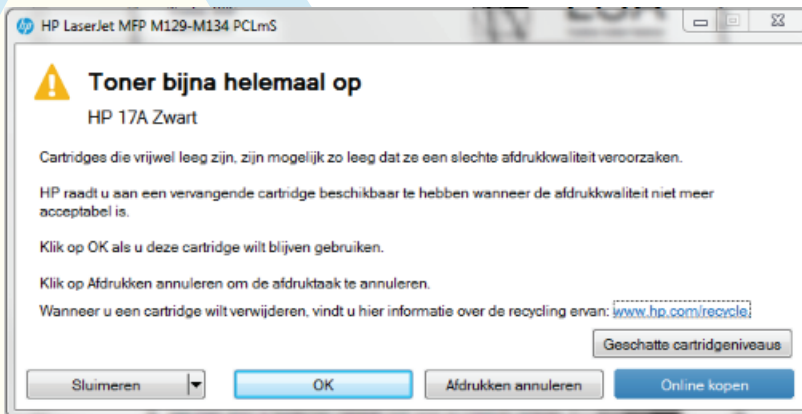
HP LaserJet MFP M129-M134 PCLmS

Toner bijna helemaal op

HP 17A Zwart

Cartridges die vrijwel leeg zijn, zijn mogelijk zo leeg dat ze een slechte afdrukkwaliteit veroorzaken.

HP raadt u aan een vervangende cartridge beschikbaar te hebben wanneer de afdrukkwaliteit niet meer acceptabel is.

Klik op OK als u deze cartridge wilt blijven gebruiken.

Klik op Afdrukken annuleren om de afdruktaak te annuleren.

Wanneer u een cartridge wilt verwijderen, vindt u hier informatie over de recycling ervan: www.hp.com/recycle

Geschatte cartridgeniveaus

Sluimeren

OK

Afdrukken annuleren

Online kopen